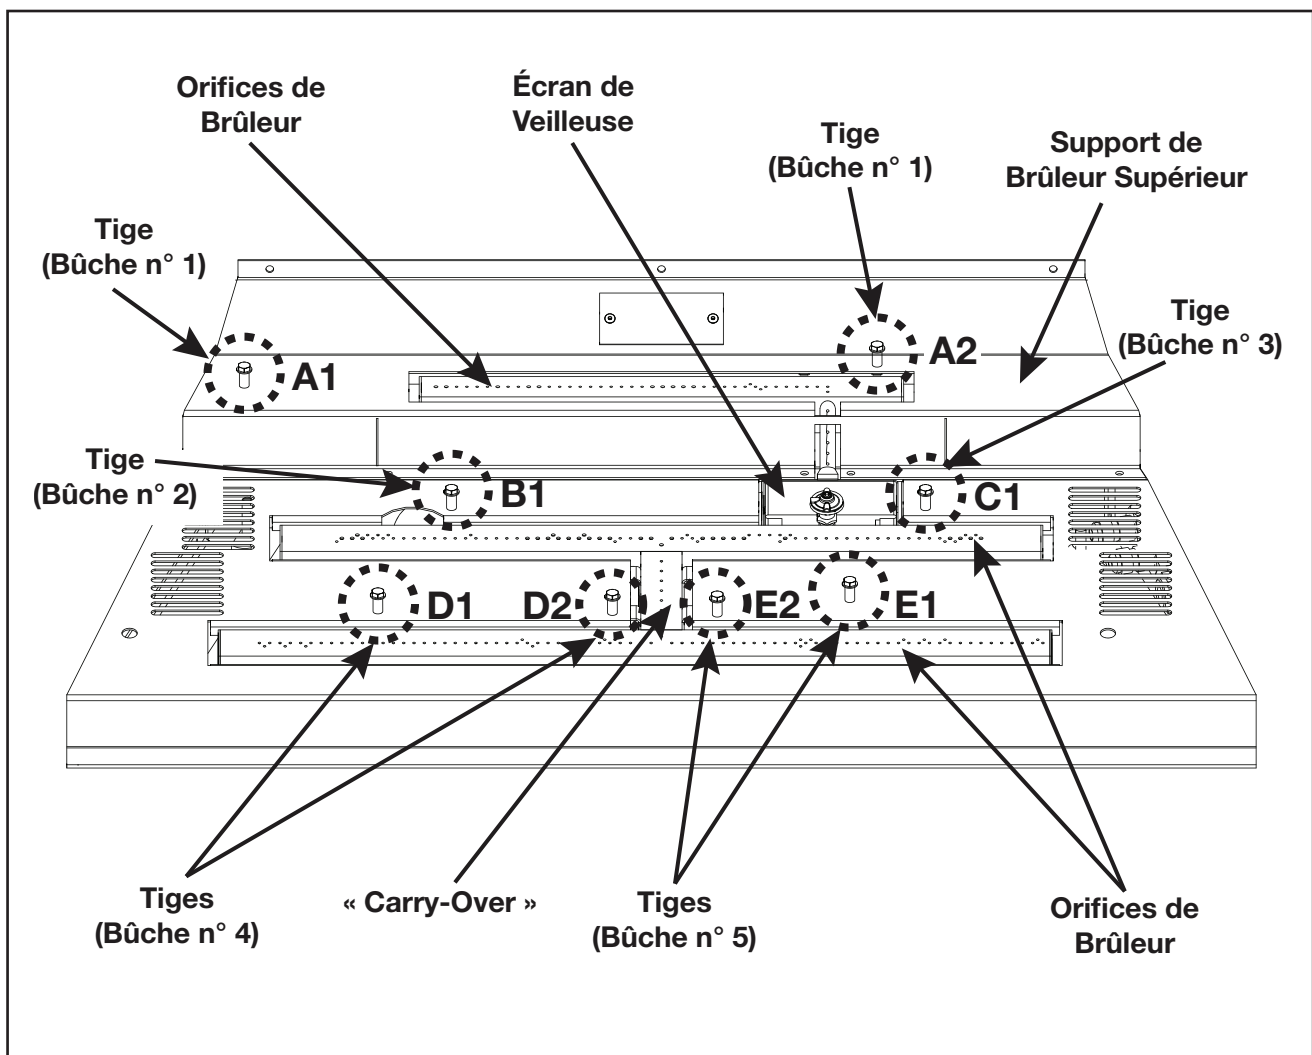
Orifices de Brûleur

Écran de Veilleuse

Tige (Bûche n° 1)

Support de Brûleur Supérieur

Tige (Bûche n° 1)

A1

A2

Tige (Bûche n° 3)

Tige (Bûche n° 2)

B1

C1

D1

D2

E2

E1

Tiges (Bûche n° 4)

« Carry-Over »

Tiges (Bûche n° 5)

Orifices de Brûleur